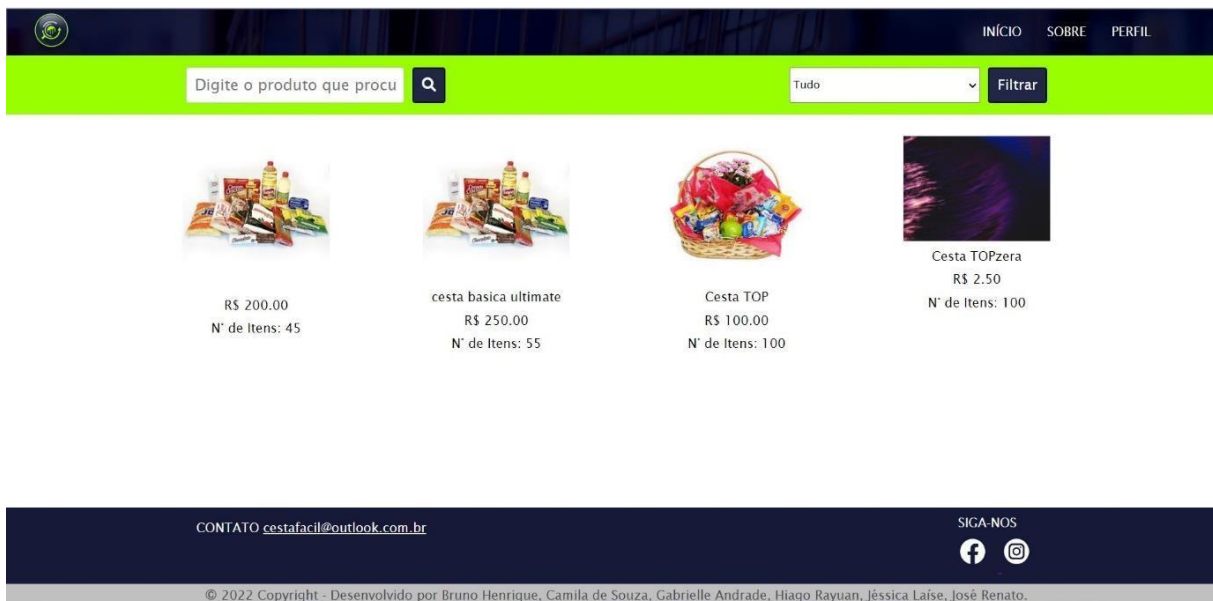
INÍCIO SOBRE PERFIL

Digite o produto que procu

Tudo

Filtrar

R$ 200.00
N' de Itens: 45

cesta basica ultimate
R$ 250.00
N' de Itens: 55

Cesta TOP
R$ 100.00
N' de Itens: 100

Cesta TOPzera
R$ 2.50
N' de Itens: 100

CONTATO cestafacil@outlook.com.br

SIGA-NOS

© 2022 Copyright - Desenvolvido por Bruno Henrique, Camila de Souza, Gabrielle Andrade, Hiago Rayuan, Jéssica Laíse, José Renato.